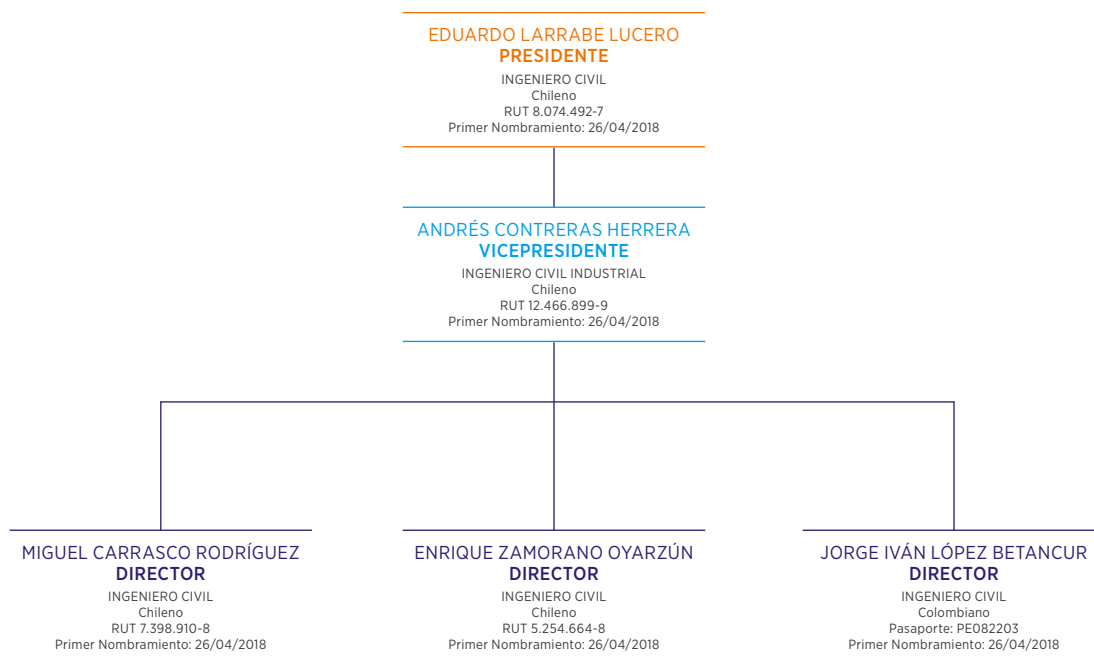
EDUARDO LARRABE LUCERO
PRESIDENTE
INGENIERO CIVIL
Chileno
RUT 8.074.492-7
Primer Nombramiento: 26/04/2018

ANDRÉS CONTRERAS HERRERA
VICEPRESIDENTE
INGENIERO CIVIL INDUSTRIAL
Chileno
RUT 12.466.899-9
Primer Nombramiento: 26/04/2018

MIGUEL CARRASCO RODRÍGUEZ
DIRECTOR
INGENIERO CIVIL
Chileno
RUT 7.398.910-8
Primer Nombramiento: 26/04/2018

ENRIQUE ZAMORANO OYARZÚN
DIRECTOR
INGENIERO CIVIL
Chileno
RUT 5.254.664-8
Primer Nombramiento: 26/04/2018

JORGE IVÁN LÓPEZ BETANCUR
DIRECTOR
INGENIERO CIVIL
Colombiano
Pasaporte: PE082203
Primer Nombramiento: 26/04/2018